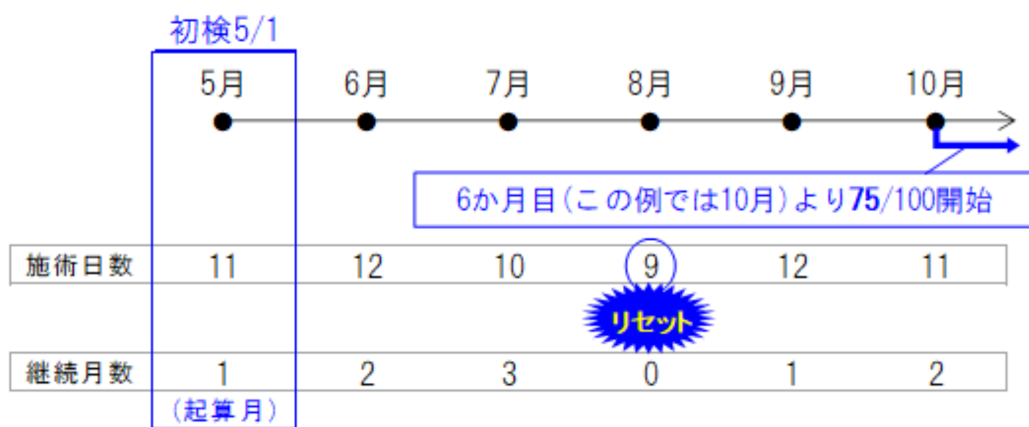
初検5/1

| | 5月 | 6月 | 7月 | 8月 | 9月 | 10月 |
|---|---|---|---|---|---|---|
| 施術日数 | 11 | 12 | 10 | 9 | 12 | 11 |
| 継続月数 | 1 | 2 | 3 | 0 | 1 | 2 |

6か月目（この例では10月）より75/100開始

リセット

（起算月）